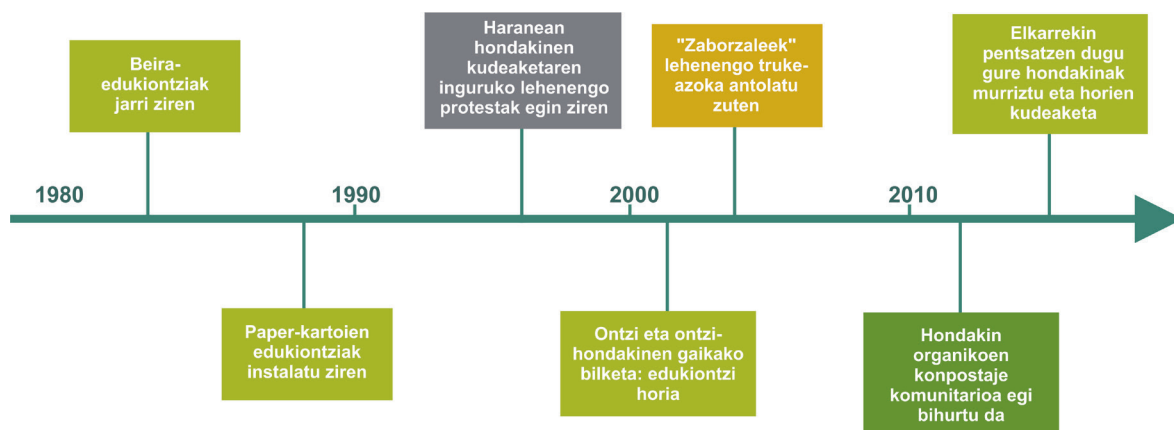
Beira-edukiontziak jarri ziren

Haranean hondakinen kudeaketaren inguruko lehenengo protestak egin ziren

"Zaborzaleek" lehenengo truke-azoka antolatu zuten

Elkarrekin pentsatzen dugu gure hondakinak murriztu eta horien kudeaketa

1980

1990

2000

2010

Paper-kartoien edukiontziak instalatu ziren

Ontzi eta ontzi-hondakinen gaikako bilketa: edukiontzi horia

Hondakin organikoen konpostaje komunitarioa egi bihurtu da